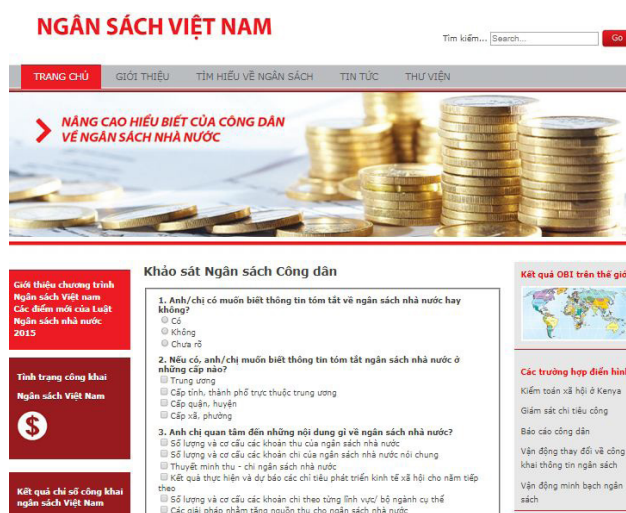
NGÂN SÁCH VIỆT NAM

Tìm kiếm... Search... Go

TRANG CHỦ GIỚI THIỆU TÌM HIỂU VỀ NGÂN SÁCH TIN TỨC THƯ VIỆN

NÂNG CAO HIỂU BIẾT CỦA CÔNG DÂN VỀ NGÂN SÁCH NHÀ NƯỚC

Giới thiệu chương trình Ngân sách Việt nam
Các điểm mới của Luật Ngân sách nhà nước 2015

Tình trạng công khai Ngân sách Việt Nam

Kết quả chỉ số công khai ngân sách Việt Nam

Khảo sát Ngân sách Công dân

1. Anh/chị có muốn biết thông tin tóm tắt về ngân sách nhà nước hay không?
Có
Không
Chưa rõ

2. Nếu có, anh/chị muốn biết thông tin tóm tắt ngân sách nhà nước ở những cấp nào?
Trung ương
Cấp tỉnh, thành phố trực thuộc trung ương
Cấp quận, huyện
Cấp xã, phường

3. Anh chị quan tâm đến những nội dung gì về ngân sách nhà nước?
Số lượng và cơ cấu các khoản thu của ngân sách nhà nước
Số lượng và cơ cấu các khoản chi của ngân sách nhà nước nói chung
Thuyết minh thu - chi ngân sách nhà nước
Kết quả thực hiện và dự báo các chỉ tiêu phát triển kinh tế xã hội cho năm tiếp theo
Số lượng và cơ cấu các khoản chi theo từng lĩnh vực/ bộ ngành cụ thể
Các giải pháp nhằm tăng nguồn thu cho ngân sách nhà nước

Kết quả OBI trên thế giớ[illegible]

Các trường hợp điển hìn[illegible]
Kiểm toán xã hội ở Kenya
Giám sát chi tiêu công
Báo cáo công dân
Vận động thay đổi về công khai thông tin ngân sách
Vận động minh bạch ngân sách